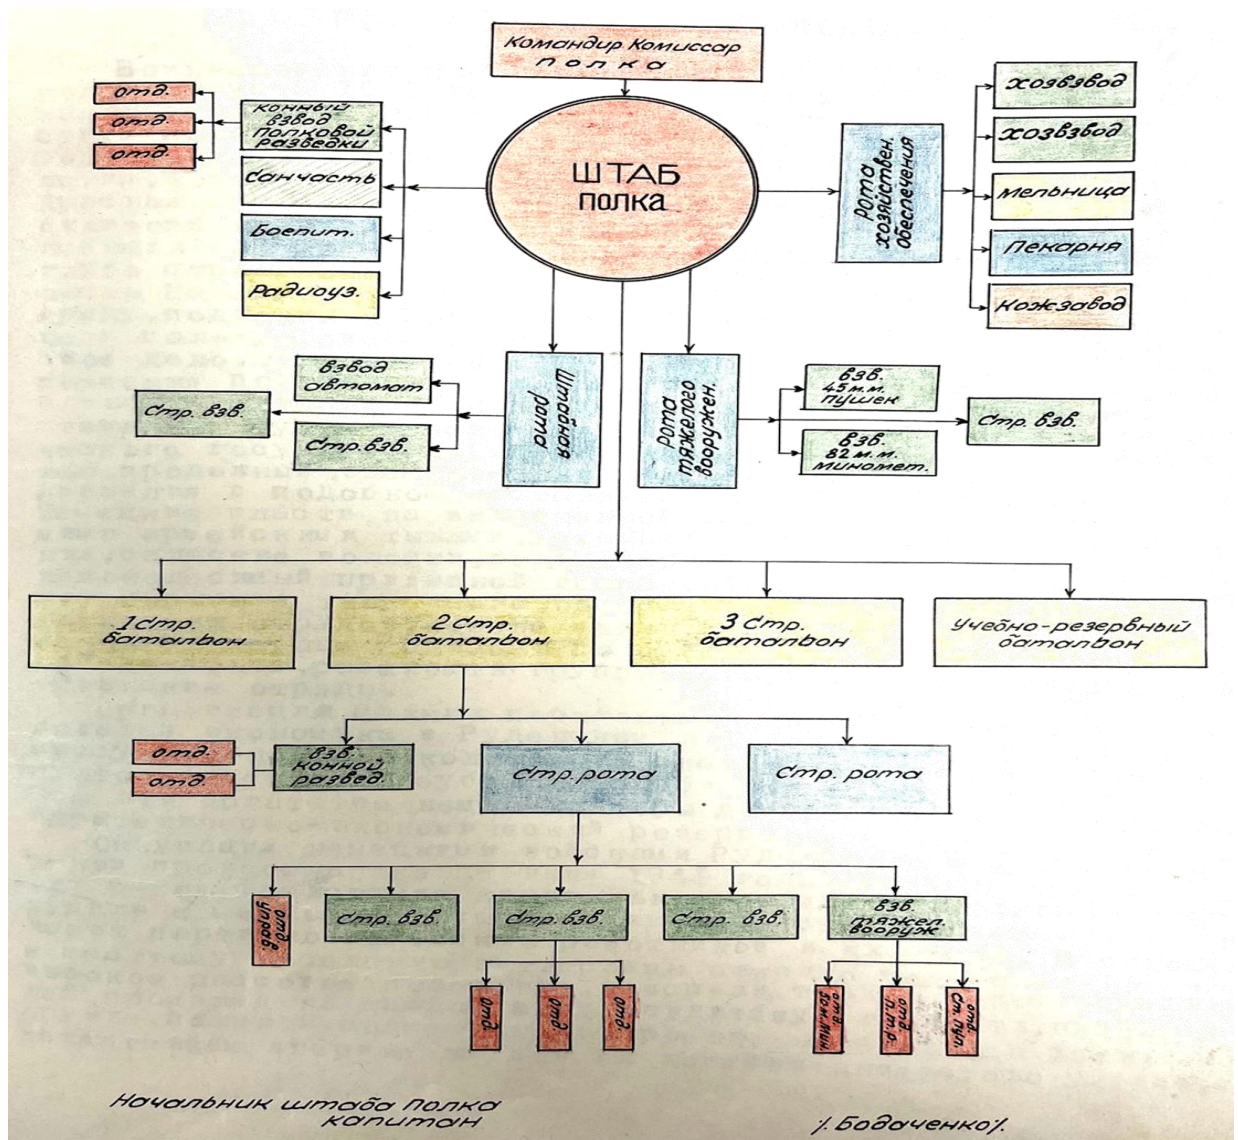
Командир Комиссар полка

отд.
отд.
отд.

конный взвод Полковой разведки

Санчасть

Боепит.

Радиоуз.

ШТАБ полка

Рота хозяйствен. обеспечения

Хозвзвод

Хозвзвод

Мельница

Пекарня

Кожзавод

взвод автомат

Стр. взв.

Стр. взв.

Штабная рота

Рота тяжелого вооружен.

взв. 45 м.м. пушек

взв. 82 м.м. миномет.

Стр. взв.

1 Стр. батальон

2 Стр. батальон

3 Стр. батальон

Учебно-резервный батальон

отд.
отд.

взв. конной развед.

Стр. рота

Стр. рота

отд. управ.

Стр. взв.

Стр. взв.

Стр. взв.

взв. тяжел. вооруж

отд.
отд.
отд.

отд. 50 м.мин.

отд. п.п.р.

отд. Ст. пул.

Начальник штаба полка капитан

/. Бодаченко/.